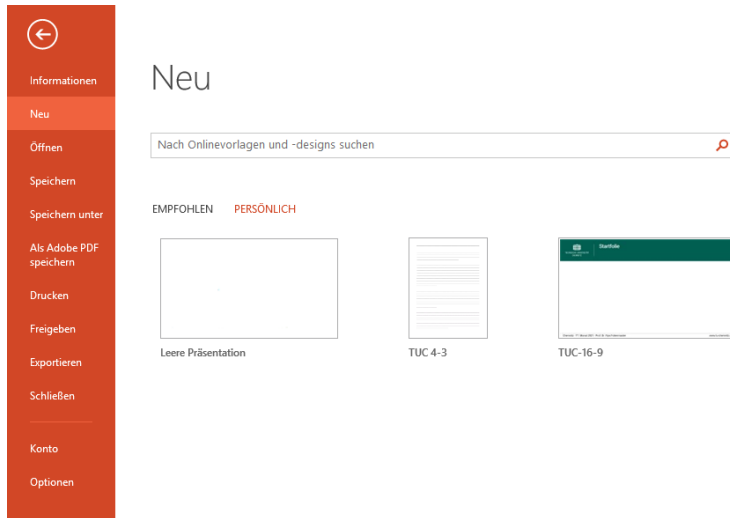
Informationen
Neu
Öffnen
Speichern
Speichern unter
Als Adobe PDF speichern
Drucken
Freigeben
Exportieren
Schließen
Konto
Optionen

Neu

Nach Onlinevorlagen und -designs suchen

EMPFOHLEN PERSÖNLICH

Startfolie

Leere Präsentation
TUC 4-3
TUC-16-9